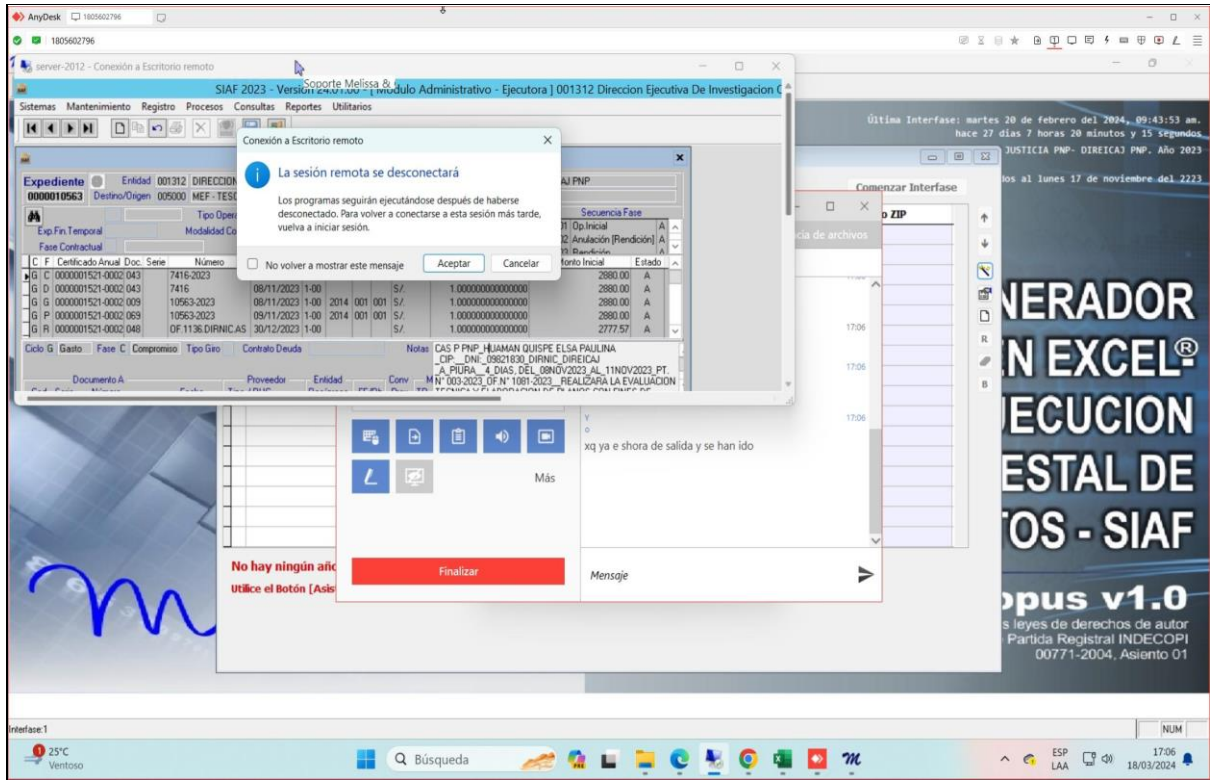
AnyDesk 1805602796

1805602796

server-2012 - Conexión a Escritorio remoto

Soporte Melissa &

SIAF 2023 - Versión 24.01.00 - [ Módulo Administrativo - Ejecutora ] 001312 Direccion Ejecutiva De Investigacion C

Sistemas Mantenimiento Registro Procesos Consultas Reportes Utilitarios

Última Interfase: martes 20 de febrero del 2024, 09:43:53 am. hace 27 días 7 horas 20 minutos y 15 segundos

JUSTICIA PNP- DIREICAJ PNP. Año 2023

dos al lunes 17 de noviembre del 2223

Comenzar Interfase

Expediente Entidad 001312 DIRECCION

0000010563 Destino/Origen 005000 MEF - TESO

AJ PNP

Tipo Opera

Exp.Fin.Temporal Modalidad Co

Fase Contractual

Secuencia Fase

01 Op.Inicial A

02 Anulación [Rendición] A

03 Rendición

| C | F | Certificado Anual | Doc. | Serie | Número | | | | | | | Monto Inicial | Estado |
|---|---|---|---|---|---|---|---|---|---|---|---|---|---|
| G | C | 0000001521-0002 | 043 | | 7416-2023 | | | | | | S/. | 1.000000000000000 | 2880.00 A |
| G | D | 0000001521-0002 | 043 | | 7416 | 08/11/2023 | 1-00 | | | | S/. | 1.000000000000000 | 2880.00 A |
| G | G | 0000001521-0002 | 009 | | 10563-2023 | 08/11/2023 | 1-00 | 2014 | 001 | 001 | S/. | 1.000000000000000 | 2880.00 A |
| G | P | 0000001521-0002 | 069 | | 10563-2023 | 09/11/2023 | 1-00 | 2014 | 001 | 001 | S/. | 1.000000000000000 | 2880.00 A |
| G | R | 0000001521-0002 | 048 | | OF.1136.DIRNIC.AS | 30/12/2023 | 1-00 | | | | S/. | 1.000000000000000 | 2777.57 A |

Ciclo G Gasto Fase C Compromiso Tipo Giro Contrato Deuda Notas

CAS P PNP_HUAMAN QUISPE ELSA PAULINA _CIP:_DNI:_09821830_DIRNIC_DIREICAJ _A_PIURA_4_DIAS_DEL_08NOV2023_AL_11NOV2023_PT. N° 003-2023_OF.N° 1081-2023_REALIZARA LA EVALUACION TECNICA Y ELABORACION DE PLANOS CON FINES DE

Documento A Proveedor Entidad Conv

Conexión a Escritorio remoto

La sesión remota se desconectará

Los programas seguirán ejecutándose después de haberse desconectado. Para volver a conectarse a esta sesión más tarde, vuelva a iniciar sesión.

No volver a mostrar este mensaje

Aceptar

Cancelar

o ZIP

cia de archivos

17:06

17:06

17:06

y

o

xq ya e shora de salida y se han ido

Más

Finalizar

Mensaje

No hay ningún año

Utilice el Botón [Asis

NERADOR

N EXCEL®

JECUCION

ESTAL DE

TOS - SIAF

opus v1.0

s leyes de derechos de autor

Partida Registral INDECOPI

00771-2004, Asiento 01

Interfase:1

NUM

25°C

Ventoso

Búsqueda

ESP LAA

17:06

18/03/2024